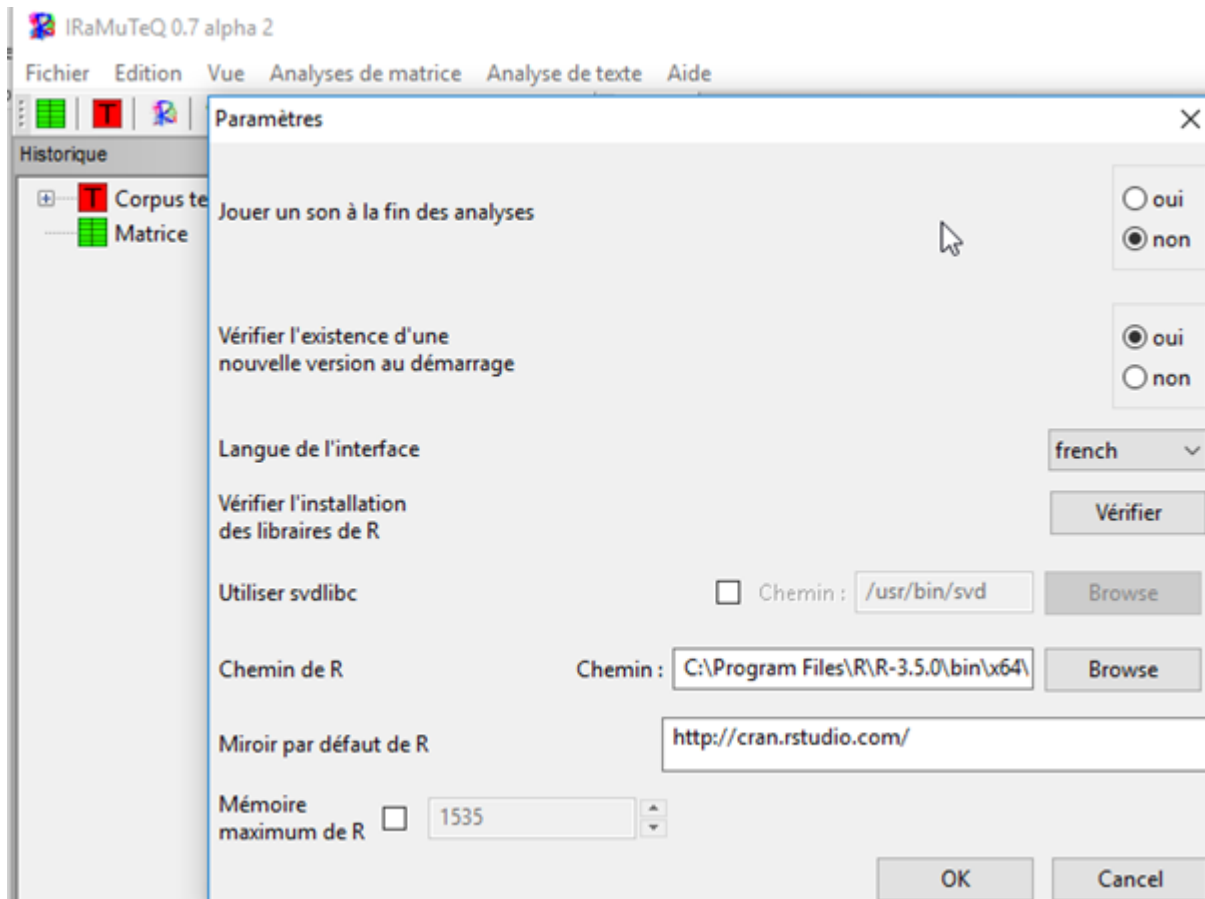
IRaMuTeQ 0.7 alpha 2

Fichier Edition Vue Analyses de matrice Analyse de texte Aide

Historique

Corpus te
Matrice

Paramètres

Jouer un son à la fin des analyses
oui
non

Vérifier l'existence d'une nouvelle version au démarrage
oui
non

Langue de l'interface
french

Vérifier l'installation des libraires de R
Vérifier

Utiliser svdlibc
Chemin : /usr/bin/svd
Browse

Chemin de R
Chemin : C:\Program Files\R\R-3.5.0\bin\x64\
Browse

Miroir par défaut de R
http://cran.rstudio.com/

Mémoire maximum de R
1535

OK
Cancel